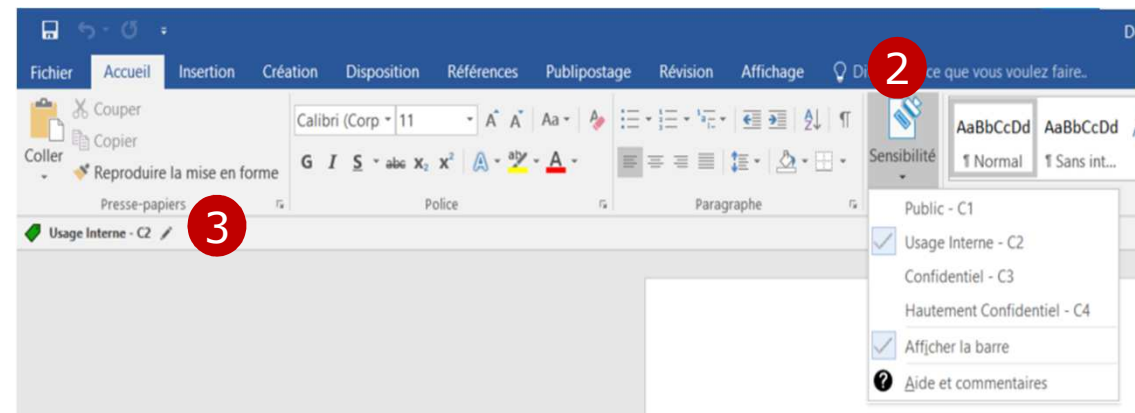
D

Fichier Accueil Insertion Création Disposition Références Publipostage Révision Affichage Di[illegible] ce que vous voulez faire..

2

Coller

Couper

Copier

Reproduire la mise en forme

Presse-papiers

Calibri (Corp 11

G I S abc $x_2$ $x^2$

Police

Paragraphe

Sensibilité

AaBbCcDd ¶ Normal

AaBbCcDd ¶ Sans int...

3

Usage Interne - C2

Public - C1

Usage Interne - C2

Confidentiel - C3

Hautement Confidentiel - C4

Afficher la barre

Aide et commentaires